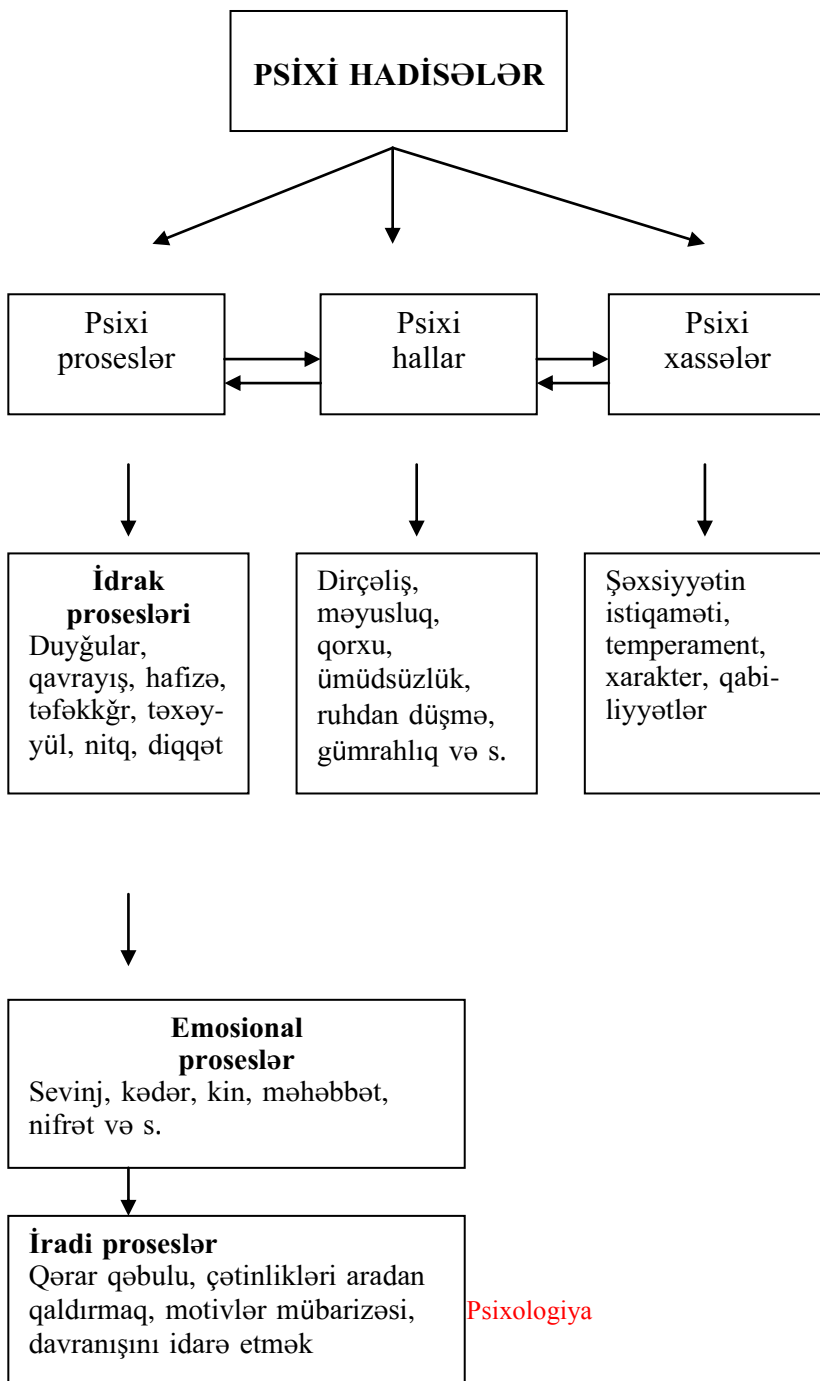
PSİXİ HADİSƏLƏR

Psixi proseslər

Psixi hallar

Psixi xassələr

**İdrak prosesləri**
Duyğular, qavrayış, hafizə, təfəkkğr, təxəyyül, nitq, diqqət

Dirçəliş, məyusluq, qorxu, ümüdsüzlük, ruhdan düşmə, gümrahlıq və s.

Şəxsiyyətin istiqaməti, temperament, xarakter, qabiliyyətlər

**Emosional proseslər**
Sevinj, kədər, kin, məhəbbət, nifrət və s.

**İradi proseslər**
Qərar qəbulu, çətinlikləri aradan qaldırmaq, motivlər mübarizəsi, davranışını idarə etmək

Psixologiya